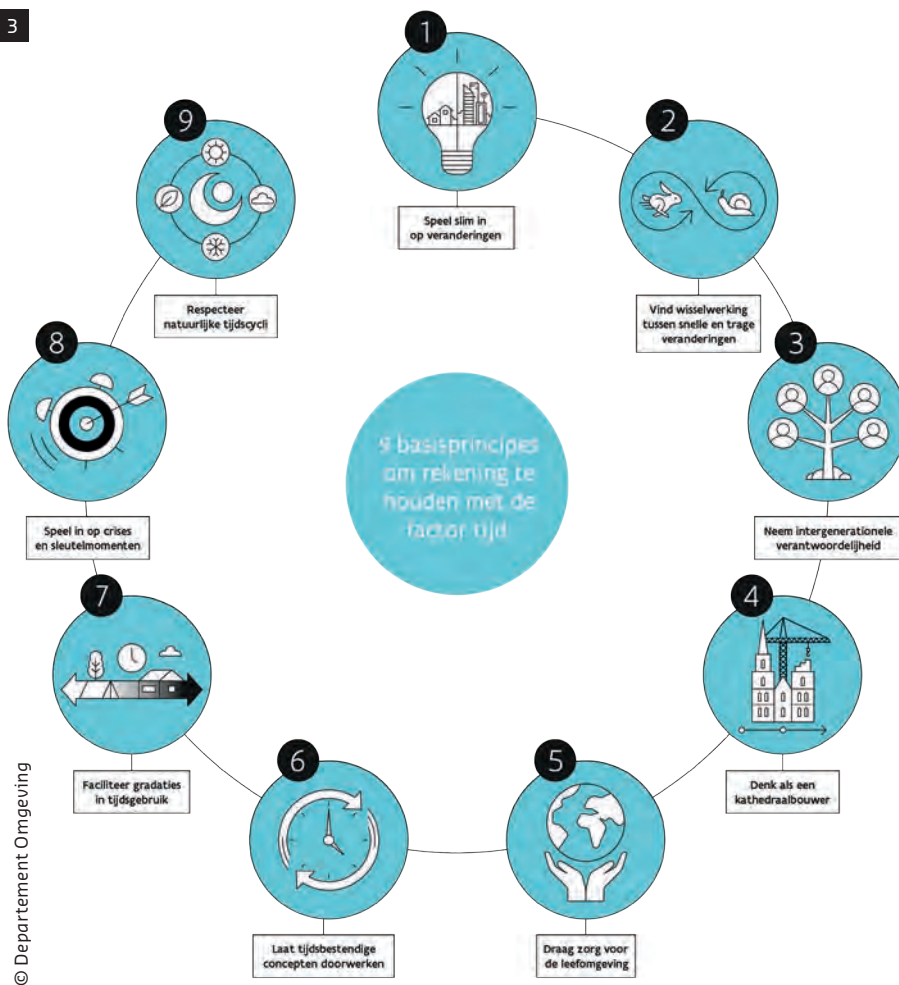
3

9 basisprincipes om rekening te houden met de factor tijd

1
Speel slim in op veranderingen

2
Vind wisselwerking tussen snelle en trage veranderingen

3
Neem intergenerationele verantwoordelijkheid

4
Denk als een kathedraalbouwer

5
Draag zorg voor de leefomgeving

6
Laat tijdsbestendige concepten doorwerken

7
Faciliteer gradaties in tijdsgebruik

8
Speel in op crises en sleutelmomenten

9
Respecteer natuurlijke tijdscycli

© Departement Omgeving